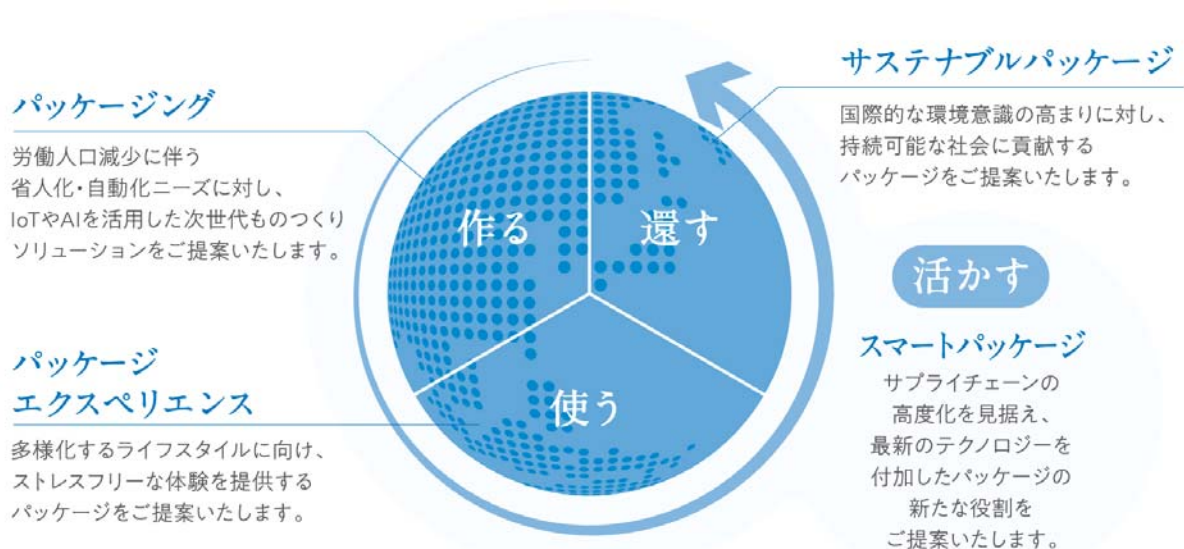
パッケージング

労働人口減少に伴う
省人化・自動化ニーズに対し、
IoTやAIを活用した次世代ものつくり
ソリューションをご提案いたします。

作る

還す

使う

サステナブルパッケージ

国際的な環境意識の高まりに対し、
持続可能な社会に貢献する
パッケージをご提案いたします。

活かす

パッケージ
エクスペリエンス

多様化するライフスタイルに向け、
ストレスフリーな体験を提供する
パッケージをご提案いたします。

スマートパッケージ

サプライチェーンの
高度化を見据え、
最新のテクノロジーを
付加したパッケージの
新たな役割を
ご提案いたします。